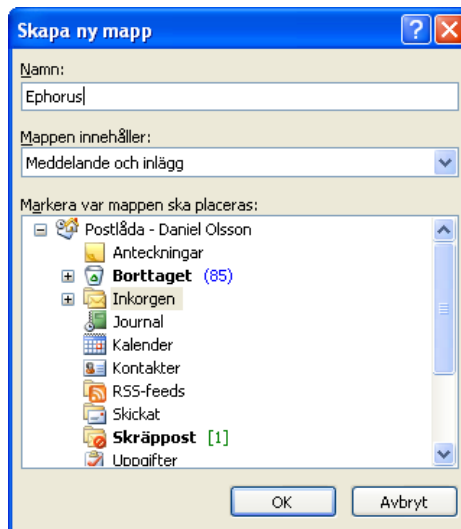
Skapa ny mapp

Namn:

Ephorus

Mappen innehåller:

Meddelande och inlägg

Markera var mappen ska placeras:

Postlåda - Daniel Olsson

Anteckningar

Borttaget (85)

Inkorgen

Journal

Kalender

Kontakter

RSS-feeds

Skickat

Skräppost [1]

Uppgifter

OK

Avbryt